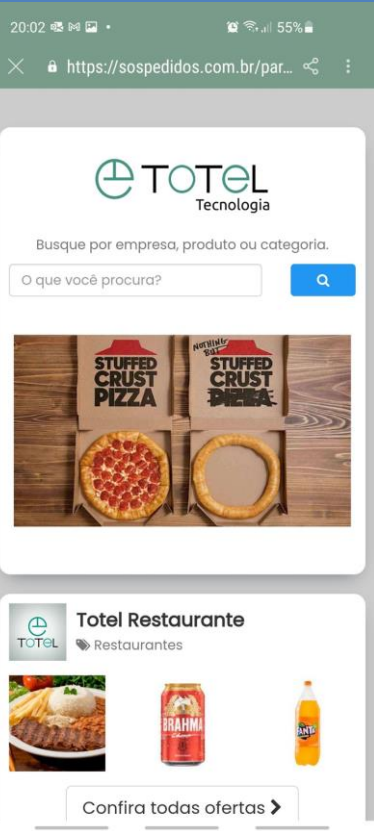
20:02 55%

https://sospedidos.com.br/par...

TOTeL
Tecnologia

Busque por empresa, produto ou categoria.

O que você procura?

STUFFED CRUST PIZZA

NOTHING BUT
STUFFED CRUST PIZZA

TOTeL

Totel Restaurante

Restaurantes

BRAHMA

FANTA

Confira todas ofertas